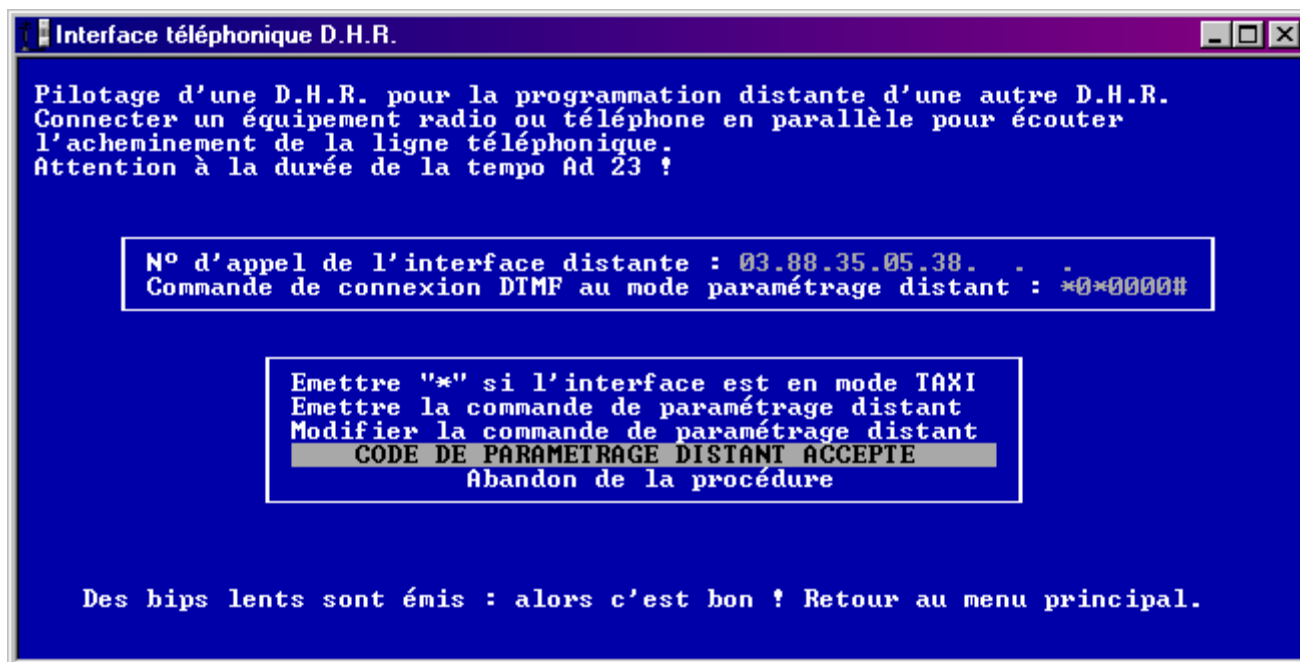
Interface téléphonique D.H.R.

Pilotage d'une D.H.R. pour la programmation distante d'une autre D.H.R.
Connecter un équipement radio ou téléphone en parallèle pour écouter l'acheminement de la ligne téléphonique.
Attention à la durée de la tempo Ad 23 !

Nº d'appel de l'interface distante : 03.88.35.05.38. . . .
Commande de connexion DTMF au mode paramétrage distant : *0*0000#

Emettre "*" si l'interface est en mode TAXI
Emettre la commande de paramétrage distant
Modifier la commande de paramétrage distant
CODE DE PARAMETRAGE DISTANT ACCEPTE
Abandon de la procédure

Des bips lents sont émis : alors c'est bon ! Retour au menu principal.